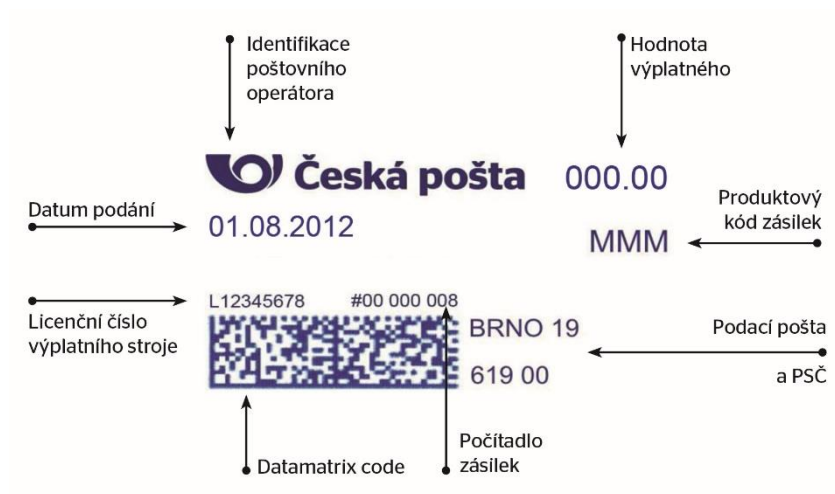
Identifikace poštovního operátora

Hodnota výplatného

Česká pošta

000.00

Datum podání

01.08.2012

Produktový kód zásilek

MMM

L12345678

#00 000 008

Licenční číslo výplatního stroje

BRNO 19

Podací pošta a PSČ

619 00

Datamatrix code

Počítadlo zásilek